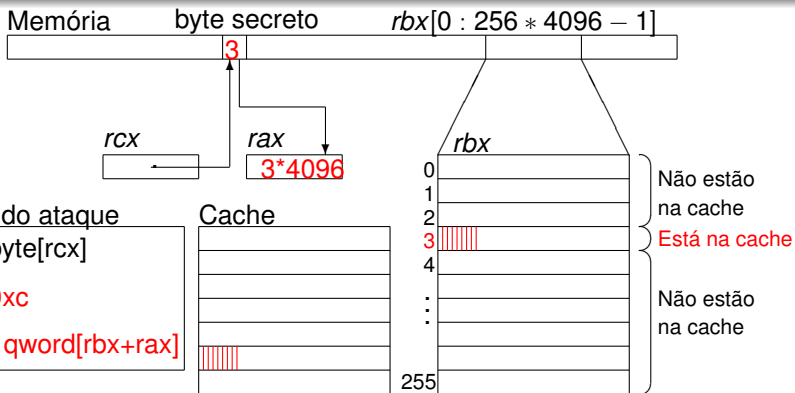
Memória byte secreto $rbx[0 : 256 * 4096 - 1]$

3

$rcx$

$rax$

3*4096

$rbx$

0
1
2
3
4
⋮
255

Não estão na cache

Está na cache

Não estão na cache

do ataque

byte[rcx]

uxc

qword[rbx+rax]

Cache